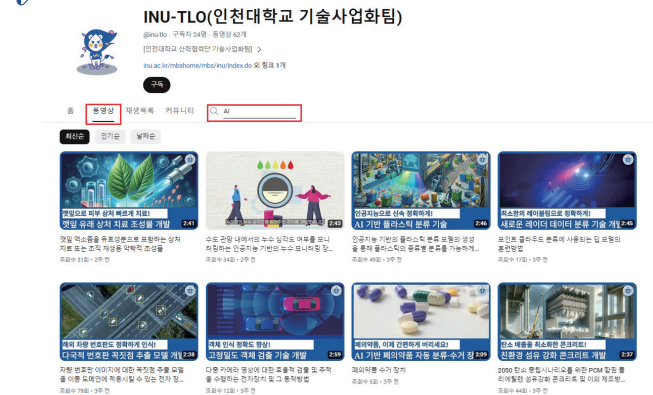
INU-TLO(인천대학교 기술사업화팀)

@inu-tlo · 구독자 24명 · 동영상 62개

[인천대학교 산학협력단 기술사업화팀] >

inu.ac.kr/mbshome/mbs/inu/index.do 외 링크 1개

구독

홈 동영상 재생목록 커뮤니티 AI

최신순 인기순 날짜순

캣말으로 피부 상처 빠르게 치료!
캣말 유래 상처 치료 조성물 개발
2:41
캣말 엑소좀을 유효성분으로 포함하는 상처 치료 또는 조직 재생용 약학적 조성물
조회수 31회 · 2주 전

2:43
수도 관망 내에서의 누수 음향 신호 여부를 모니터링하는 인공지능 기반의 누수 모니터링 장...
조회수 34회 · 2주 전

인공지능으로 신속 정확하게!
AI 기반 플라스틱 분류 기술
2:46
인공지능 기반의 플라스틱 분류 모델의 생성을 통해 플라스틱의 종류를 분류를 가능하게...
조회수 49회 · 3주 전

최소한의 레이블링으로 정확하게!
새로운 레이블 데이터 분류 기술 개발
2:45
로인트 클라우드 분류에 사용되는 딥 모델의 훈련방법
조회수 17회 · 3주 전

예리 차량 번호판도 정확하게 인식!
다국적 번호판 꼭짓점 추출 모델 개발
2:38
차량 번호판 이미지에 대한 꼭짓점 추출 모델을 이용 도메인에 적용시킬 수 있는 전자 장...
조회수 79회 · 3주 전

객체 인식 정확도 향상!
고정밀도 객체 검출 기술 개발
2:59
다중 카메라 영상에 대한 조용적 검출 및 추적을 수행하는 전자장치 및 그 동작방법
조회수 12회 · 3주 전

폐의약품, 이제 간편하게 버리세요!
AI 기반 폐의약품 자동 분류 수거 장
3:09
폐의약품 수거 장치
조회수 5회 · 3주 전

탄소 배출을 최소화한 콘크리트!
친환경 섬유 강화 콘크리트 개발
2:37
2050 탄소 중립 시나리오를 위한 PCM 컴퓨 를 리에틸렌 섬유강화 콘크리트 및 이의 제조방...
조회수 44회 · 3주 전